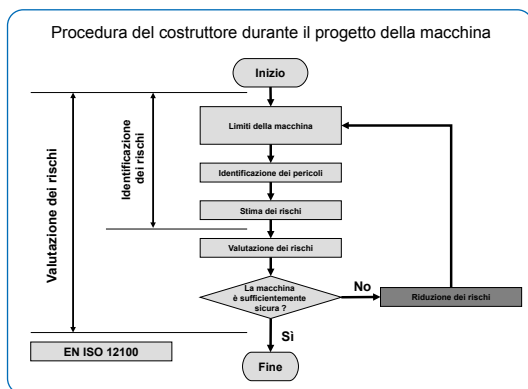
Procedura del costruttore durante il progetto della macchina

Inizio

Valutazione dei rischi

Identificazione dei rischi

Limiti della macchina

Identificazione dei pericoli

Stima dei rischi

Valutazione dei rischi

La macchina è sufficientemente sicura ?

No

Riduzione dei rischi

Sì

Fine

EN ISO 12100